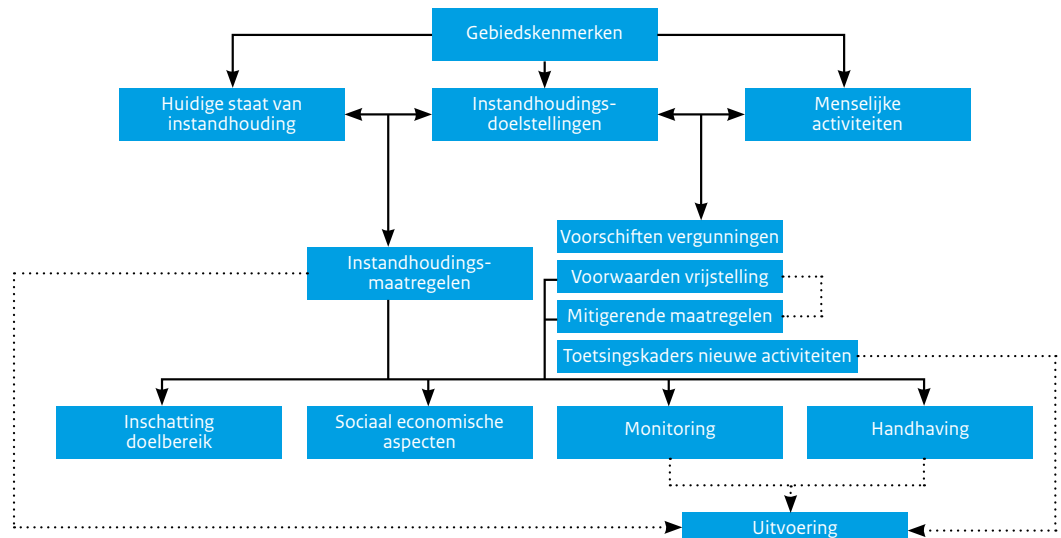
Gebiedskenmerken

Huidige staat van instandhouding

Instandhoudingsdoelstellingen

Menselijke activiteiten

Instandhoudingsmaatregelen

Voorschiften vergunningen

Voorwaarden vrijstelling

Mitigerende maatregelen

Toetsingskaders nieuwe activiteiten

Inschatting doelbereik

Sociaal economische aspecten

Monitoring

Handhaving

Uitvoering